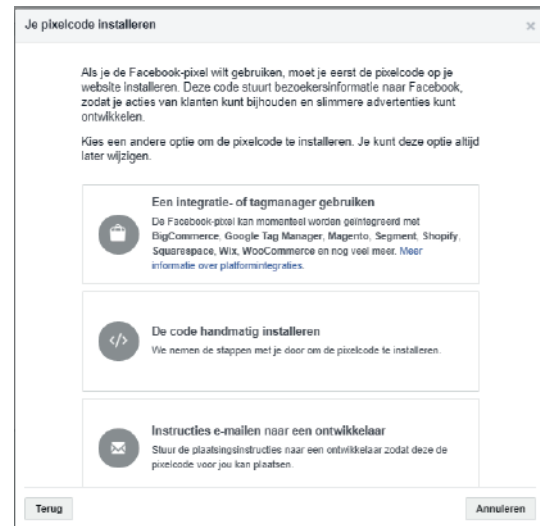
Je pixelcode installeren

×

Als je de Facebook-pixel wilt gebruiken, moet je eerst de pixelcode op je website installeren. Deze code stuurt bezoekersinformatie naar Facebook, zodat je acties van klanten kunt bijhouden en slimmere advertenties kunt ontwikkelen.

Kies een andere optie om de pixelcode te installeren. Je kunt deze optie altijd later wijzigen.

Een integratie- of tagmanager gebruiken

De Facebook-pixel kan momenteel worden geïntegreerd met BigCommerce, Google Tag Manager, Magento, Segment, Shopify, Squarespace, Wix, WooCommerce en nog veel meer. Meer informatie over platformintegraties.

De code handmatig installeren

We nemen de stappen met je door om de pixelcode te installeren.

Instructies e-mailen naar een ontwikkelaar

Stuur de plaatsingsinstructies naar een ontwikkelaar zodat deze de pixelcode voor jou kan plaatsen.

Terug

Annuleren